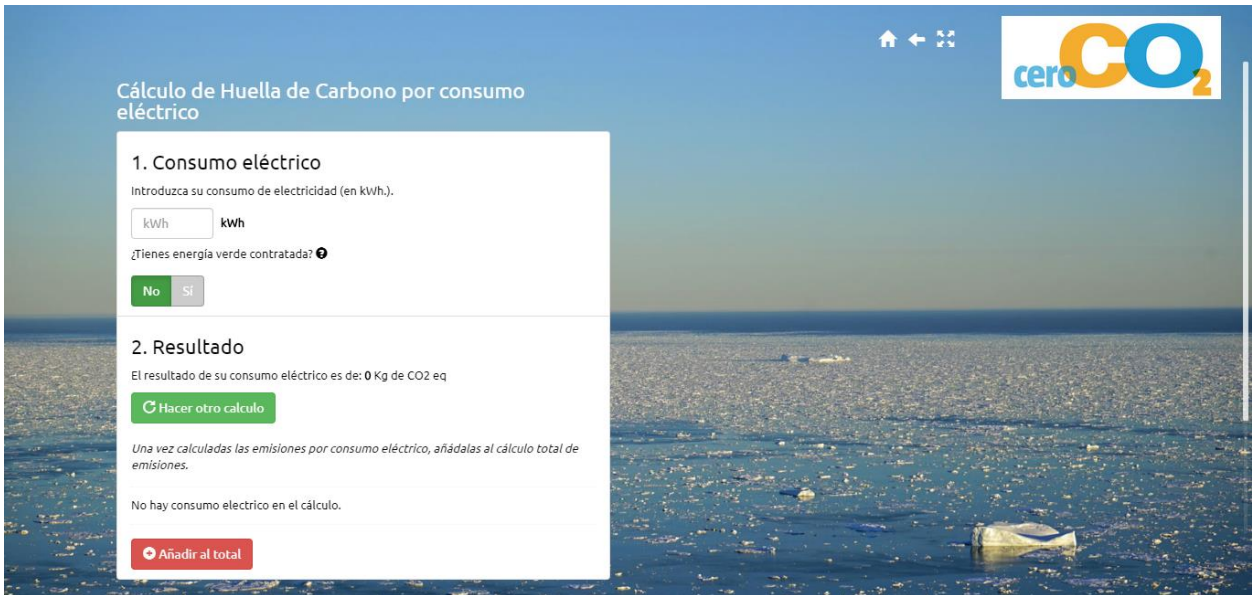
cero $CO_2$

Cálculo de Huella de Carbono por consumo eléctrico

1. Consumo eléctrico

Introduzca su consumo de electricidad (en kWh.).

kWh kWh

¿Tienes energía verde contratada?

No Sí

2. Resultado

El resultado de su consumo eléctrico es de: 0 Kg de CO2 eq

Hacer otro calculo

Una vez calculadas las emisiones por consumo eléctrico, añádalas al cálculo total de emisiones.

No hay consumo electrico en el cálculo.

Añadir al total